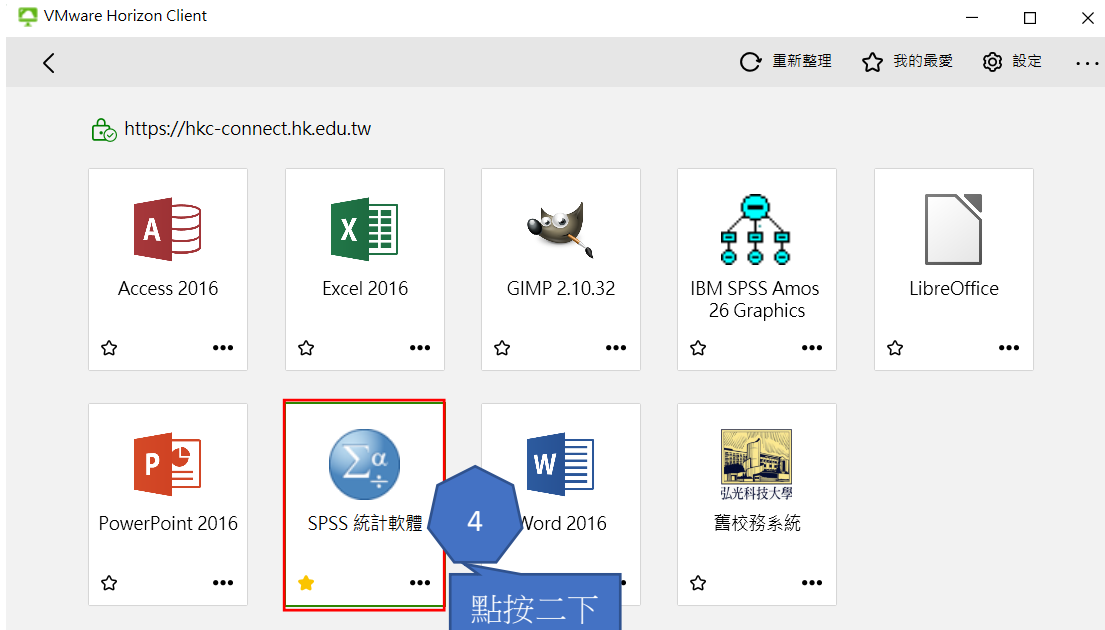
VMware Horizon Client

重新整理 我的最愛 設定 ...

https://hkc-connect.hk.edu.tw

A

Access 2016

X

Excel 2016

GIMP 2.10.32

IBM SPSS Amos 26 Graphics

LibreOffice

P

PowerPoint 2016

SPSS 統計軟體

W

Word 2016

弘光科技大學

舊校務系統

4

點按二下